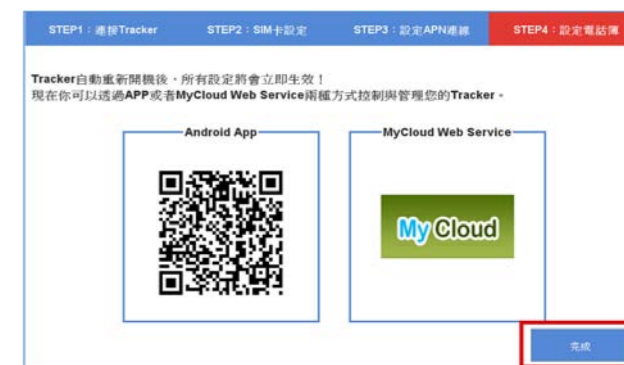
STEP1：連接Tracker
STEP2：SIM卡設定
STEP3：設定APN連線
STEP4：設定電話簿

Tracker自動重新開機後，所有設定將會立即生效！
現在你可以透過APP或者MyCloud Web Service兩種方式控制與管理您的Tracker。

Android App

MyCloud Web Service

My Cloud

完成